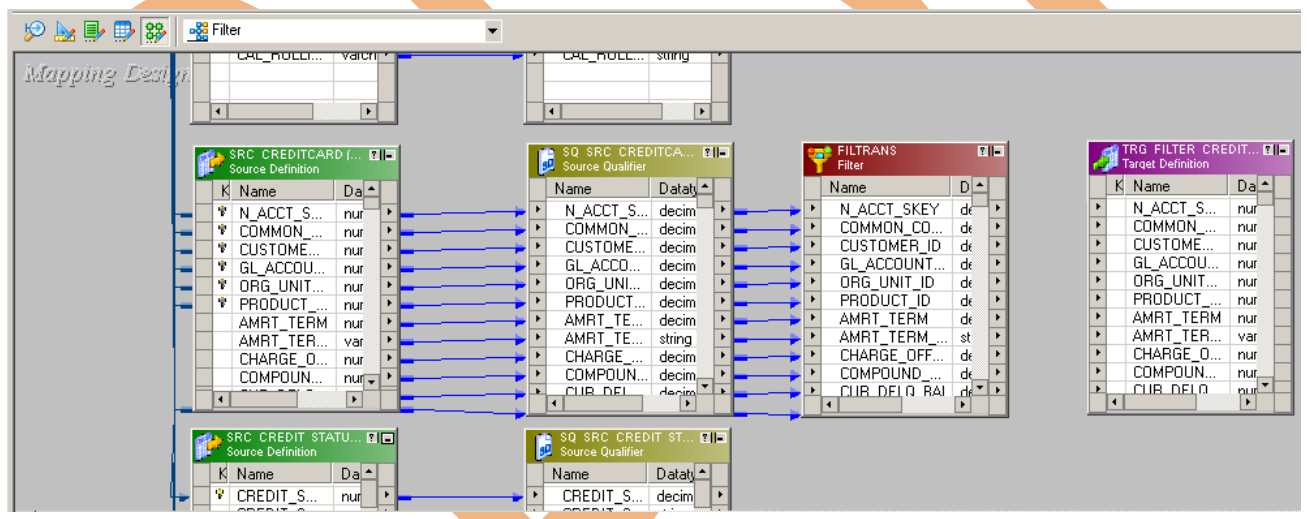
Filter

Mapping Design

CAL_ROLLI... varch
CAL_ROLL... string

SRC_CREDITCARD (...
Source Definition
| K | Name | Da |
|---|---|---|
| | N_ACCT_S... | nur |
| | COMMON_... | nur |
| | CUSTOME... | nur |
| | GL_ACCOU... | nur |
| | ORG_UNIT... | nur |
| | PRODUCT_... | nur |
| | AMRT_TERM | nur |
| | AMRT_TER... | var |
| | CHARGE_O... | nur |
| | COMPOUN... | nur |

SQ_SRC_CREDITCA...
Source Qualifier
| Name | Dataty |
|---|---|
| N_ACCT_S... | decim |
| COMMON_... | decim |
| CUSTOME... | decim |
| GL_ACCO... | decim |
| ORG_UNI... | decim |
| PRODUCT... | decim |
| AMRT_TE... | decim |
| AMRT_TE... | string |
| CHARGE_... | decim |
| COMPOUN... | decim |
| CUR_DEL... | decim |

FILTRANS
Filter
| Name | D |
|---|---|
| N_ACCT_SKEY | de |
| COMMON_CO... | de |
| CUSTOMER_ID | de |
| GL_ACCOUNT... | de |
| ORG_UNIT_ID | de |
| PRODUCT_ID | de |
| AMRT_TERM | de |
| AMRT_TERM_... | st |
| CHARGE_OFF... | de |
| COMPOUND_... | de |
| CUR_DELQ_BAL | de |

TRG_FILTER_CREDIT...
Target Definition
| K | Name | Da |
|---|---|---|
| | N_ACCT_S... | nur |
| | COMMON_... | nur |
| | CUSTOME... | nur |
| | GL_ACCOU... | nur |
| | ORG_UNIT... | nur |
| | PRODUCT_... | nur |
| | AMRT_TERM | nur |
| | AMRT_TER... | var |
| | CHARGE_O... | nur |
| | COMPOUN... | nur |
| | CUR_DELQ... | nur |

SRC_CREDIT_STATU...
Source Definition
| K | Name | Da |
|---|---|---|
| | CREDIT_S... | nur |

SQ_SRC_CREDIT_ST...
Source Qualifier
| Name | Dataty |
|---|---|
| CREDIT_S... | decim |